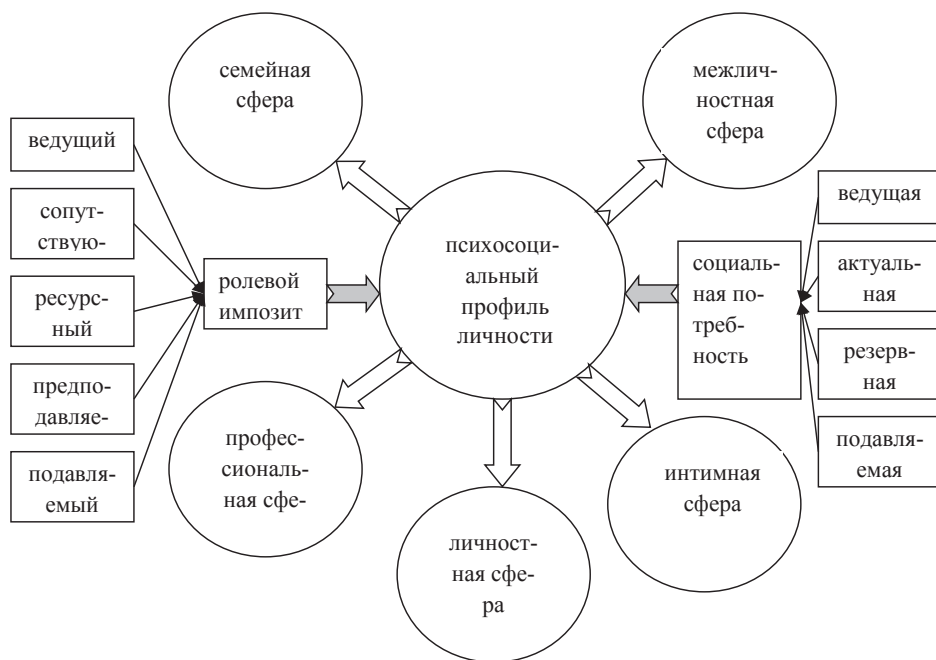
семейная сфера

межличностная сфера

ведущий

сопутствую-

ресурсный

предподавляе-

подавляемый

ролевой импозит

психосоциальный профиль личности

социальная потребность

ведущая

актуальная

резервная

подавляемая

профессиональная сфе-

личностная сфера

интимная сфера